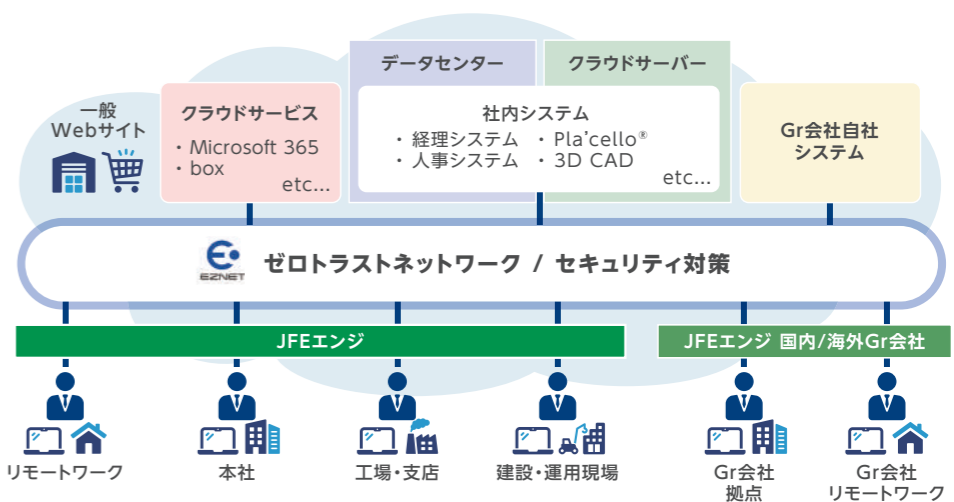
一般
Webサイト

クラウドサービス
・Microsoft 365
・box
etc...

データセンター

クラウドサーバー

社内システム
・経理システム
・人事システム
・Pla'cello®
・3D CAD
etc...

Gr会社自社
システム

EZNET

ゼロトラストネットワーク / セキュリティ対策

JFEエンジ

JFEエンジ 国内/海外Gr会社

リモートワーク

本社

工場・支店

建設・運用現場

Gr会社
拠点

Gr会社
リモートワーク